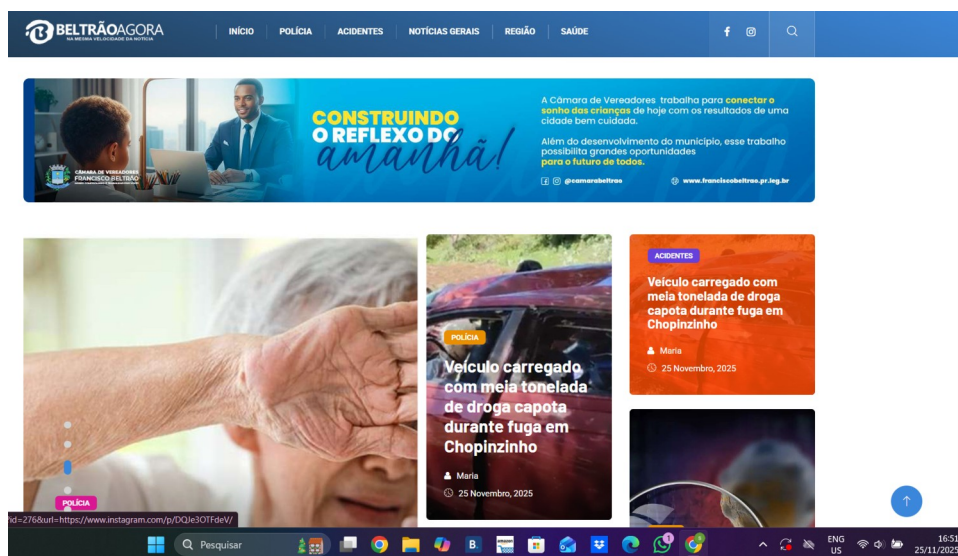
BELTRÃOAGORA
NA MESMA VELOCIDADE DA NOTÍCIA

INÍCIO | POLÍCIA | ACIDENTES | NOTÍCIAS GERAIS | REGIÃO | SAÚDE

CONSTRUINDO O REFLEXO DO amanhã!

A Câmara de Vereadores trabalha para conectar o sonho das crianças de hoje com os resultados de uma cidade bem cuidada.

Além do desenvolvimento do município, esse trabalho possibilita grandes oportunidades para o futuro de todos.

@camarabeltrao
www.franciscobeltrao.pr.leg.br

CÂMARA DE VEREADORES FRANCISCO BELTRÃO

POLÍCIA
Veículo carregado com meia tonelada de droga capota durante fuga em Chopinzinho
Maria
25 Novembro, 2025

ACIDENTES
Veículo carregado com meia tonelada de droga capota durante fuga em Chopinzinho
Maria
25 Novembro, 2025

POLÍCIA

?id=276&url=https://www.instagram.com/p/DQJe3OTFdeV/

Pesquisar

ENG US
16:51
25/11/2025